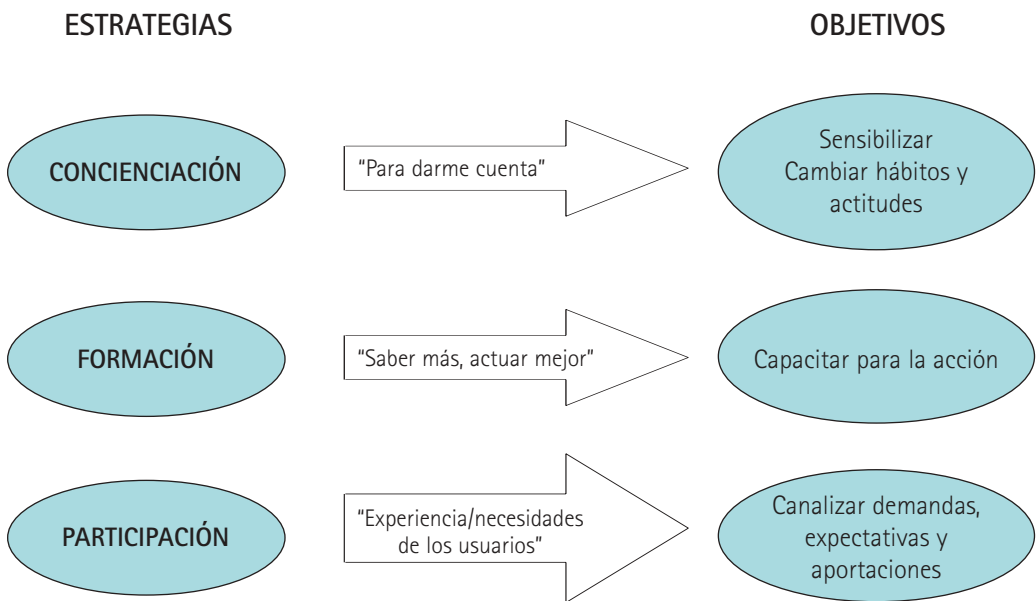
ESTRATEGIAS

OBJETIVOS

CONCIENCIACIÓN

"Para darme cuenta"

Sensibilizar
Cambiar hábitos y actitudes

FORMACIÓN

"Saber más, actuar mejor"

Capacitar para la acción

PARTICIPACIÓN

"Experiencia/necesidades de los usuarios"

Canalizar demandas, expectativas y aportaciones